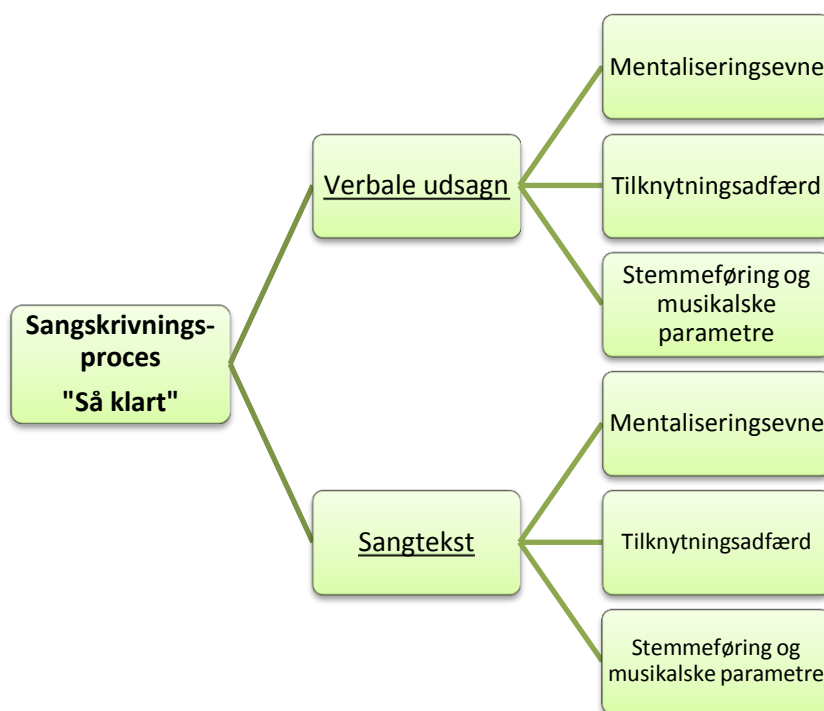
Sangskrivnings-proces
"Så klart"

Verbale udsagn

Mentaliseringsevne

Tilknytningsadfærd

Stemmeføring og musikalske parametre

Sangtekst

Mentaliseringsevne

Tilknytningsadfærd

Stemmeføring og musikalske parametre